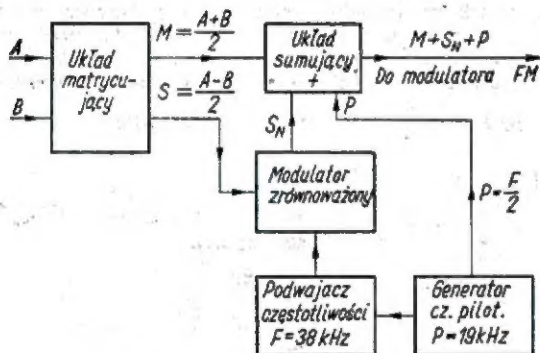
A

B

Układ matrycujący

$M=\frac{A+B}{2}$

$S=\frac{A-B}{2}$

Układ sumujący +

$M+S_N+P$

Do modulatora FM

$S_N$

P

Modulator zrównoważony

$P=\frac{F}{2}$

Podwajacz częstotliwości F=38 kHz

Generator cz. pilot. P=19kHz